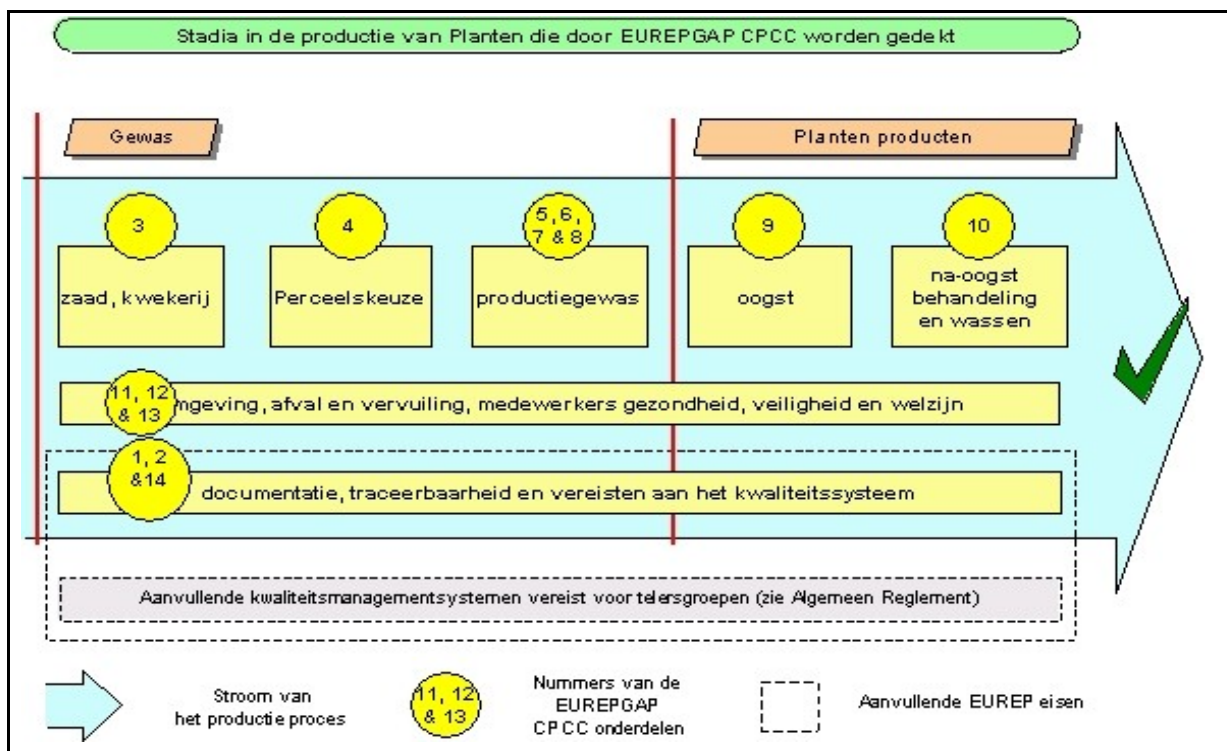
Stadia in de productie van Planten die door EUREPGAP CPCC worden gedekt

Gewas

Planten producten

3

zaad, kwekerij

4

Perceelskeuze

5, 6, 7 & 8

productiegewas

9

oogst

10

na-oogst behandeling en wassen

11, 12 & 13

mgeving, afval en vervuiling, medewerkers gezondheid, veiligheid en welzijn

1, 2 &14

documentatie, traceerbaarheid en vereisten aan het kwaliteitssysteem

Aanvullende kwaliteitsmanagementsystemen vereist voor telersgroepen (zie Algemeen Reglement)

Stroom van het productie proces

11, 12 & 13

Nummers van de EUREPGAP CPCC onderdelen

Aanvullende EUREP eisen